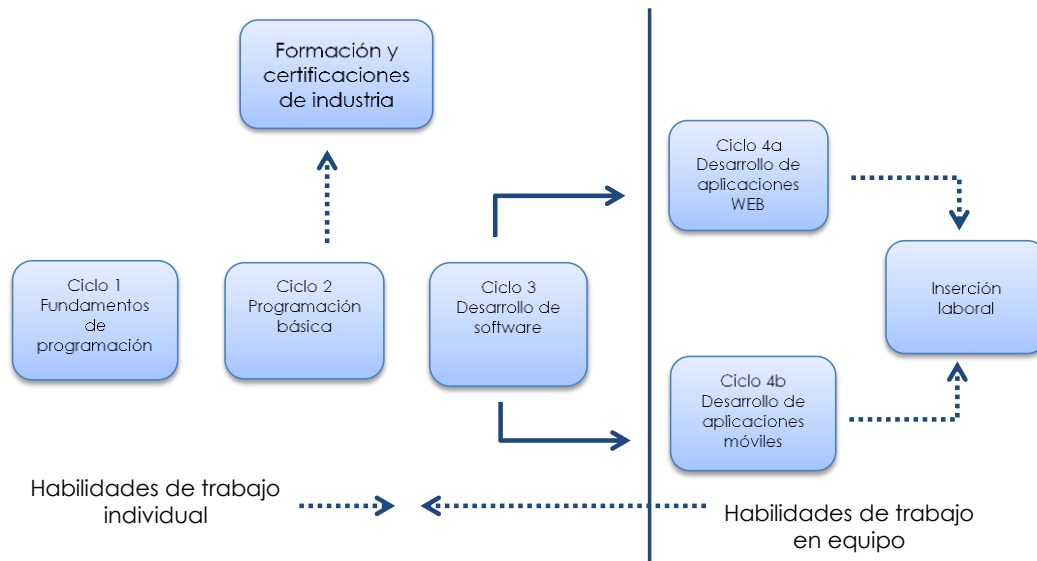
Formación y certificaciones de industria

Ciclo 1 Fundamentos de programación

Ciclo 2 Programación básica

Ciclo 3 Desarrollo de software

Ciclo 4a Desarrollo de aplicaciones WEB

Ciclo 4b Desarrollo de aplicaciones móviles

Inserción laboral

Habilidades de trabajo individual

Habilidades de trabajo en equipo